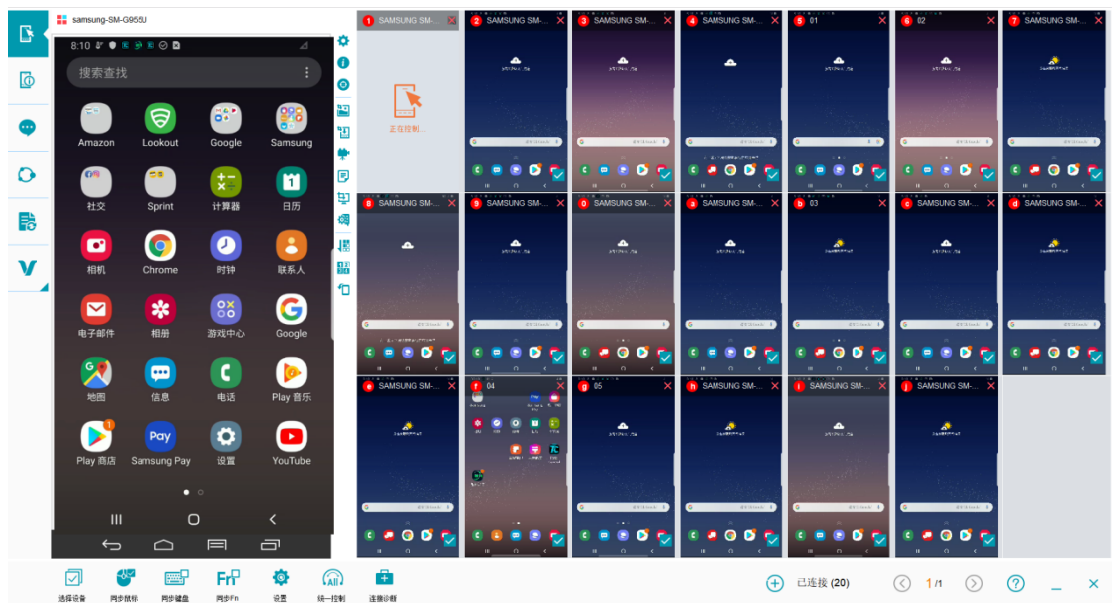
samsung-SM-G955U

8:10

搜索查找

Amazon
Lookout
Google
Samsung
社交
Sprint
计算器
日历
相机
Chrome
时钟
联系人
电子邮件
相册
游戏中心
Google
地图
信息
电话
Play 音乐
Play 商店
Samsung Pay
设置
YouTube

1 SAMSUNG SM-...
正在控制...
2 SAMSUNG SM-...
3 SAMSUNG SM-...
4 SAMSUNG SM-...
5 01
6 02
7 SAMSUNG SM-...
8 SAMSUNG SM-...
9 SAMSUNG SM-...
0 SAMSUNG SM-...
a SAMSUNG SM-...
b 03
c SAMSUNG SM-...
d SAMSUNG SM-...
e SAMSUNG SM-...
f 04
g 05
h SAMSUNG SM-...
i SAMSUNG SM-...
j SAMSUNG SM-...

选择设备
同步鼠标
同步键盘
同步Fn
设置
统一控制
连接诊断

已连接 (20)
1/1